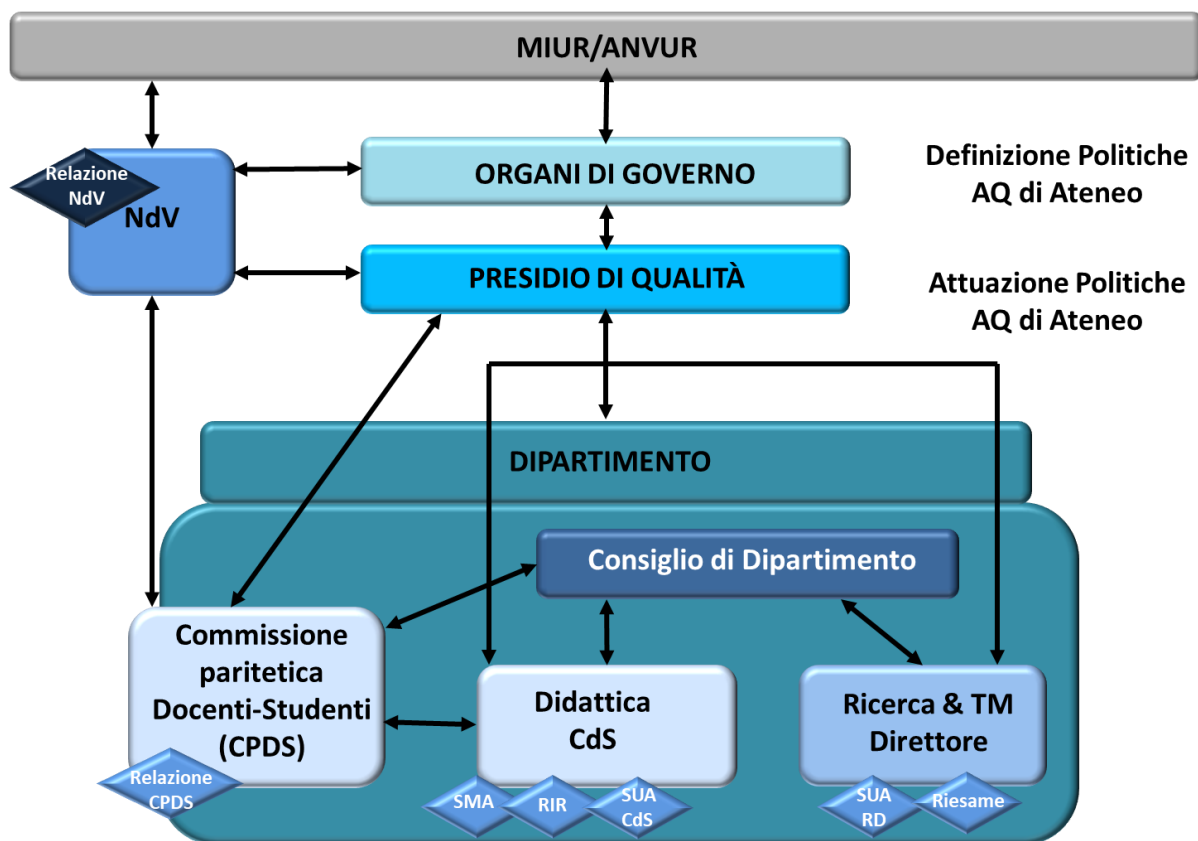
MIUR/ANVUR

Relazione NdV

NdV

ORGANI DI GOVERNO

Definizione Politiche AQ di Ateneo

PRESIDIO DI QUALITÀ

Attuazione Politiche AQ di Ateneo

DIPARTIMENTO

Consiglio di Dipartimento

Commissione paritetica Docenti-Studenti (CPDS)

Didattica CdS

Ricerca & TM Direttore

Relazione CPDS

SMA

RIR

SUA CdS

SUA RD

Riesame